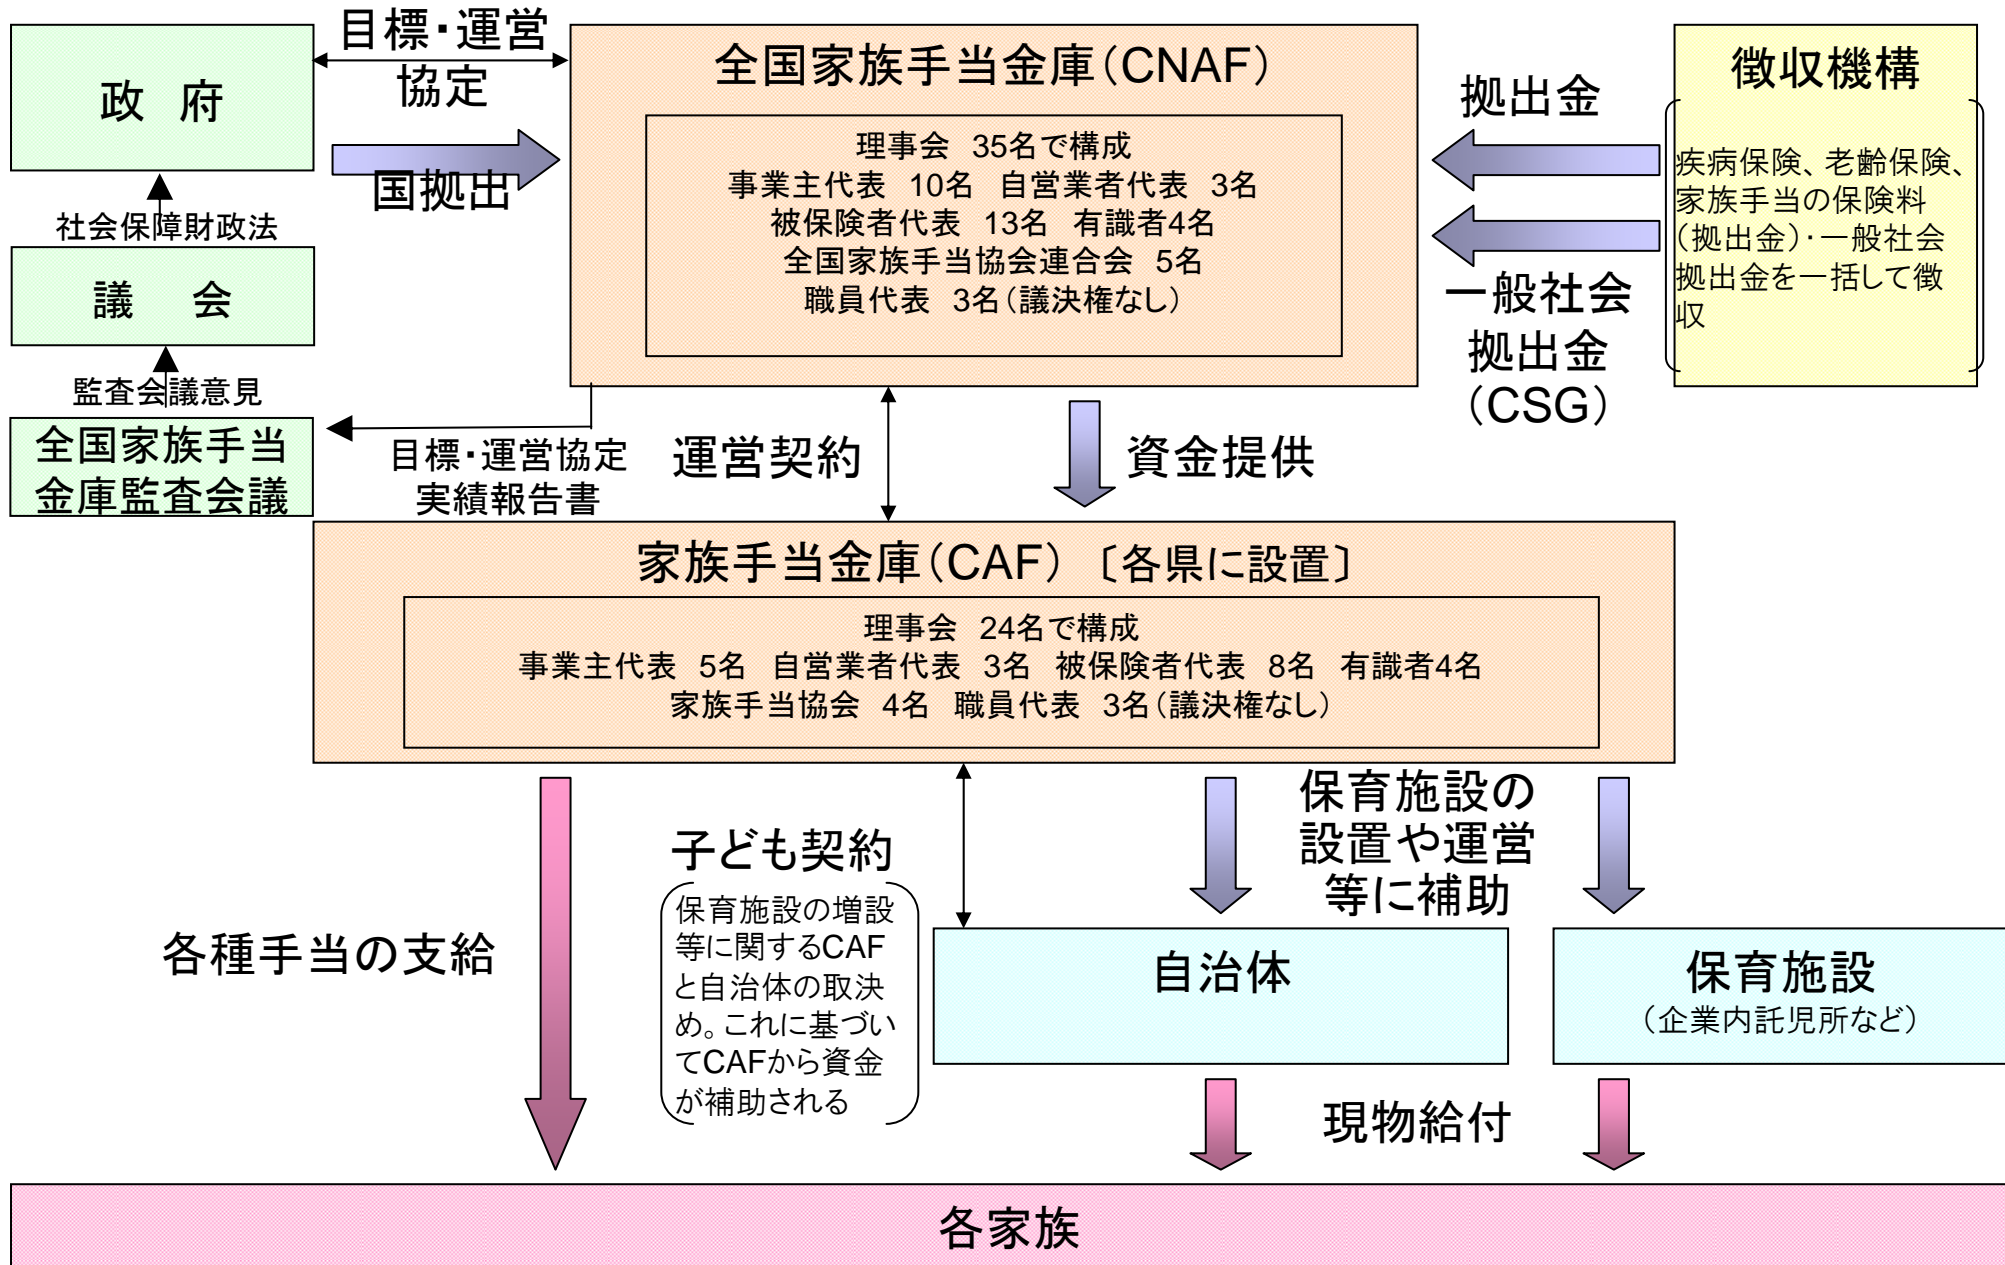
政　府

目標・運営協定

国拠出

全国家族手当金庫（CNAF）

理事会　35名で構成
事業主代表　10名　自営業者代表　3名
被保険者代表　13名　有識者4名
全国家族手当協会連合会　5名
職員代表　3名（議決権なし）

拠出金

徴収機構

疾病保険、老齢保険、家族手当の保険料（拠出金）・一般社会拠出金を一括して徴収

一般社会拠出金（CSG）

社会保障財政法

議　会

監査会議意見

全国家族手当金庫監査会議

目標・運営協定
実績報告書

運営契約

資金提供

家族手当金庫（CAF）〔各県に設置〕

理事会　24名で構成
事業主代表　5名　自営業者代表　3名　被保険者代表　8名　有識者4名
家族手当協会　4名　職員代表　3名（議決権なし）

子ども契約

保育施設の増設等に関するCAFと自治体の取決め。これに基づいてCAFから資金が補助される

各種手当の支給

保育施設の設置や運営等に補助

自治体

保育施設
（企業内託児所など）

現物給付

各家族